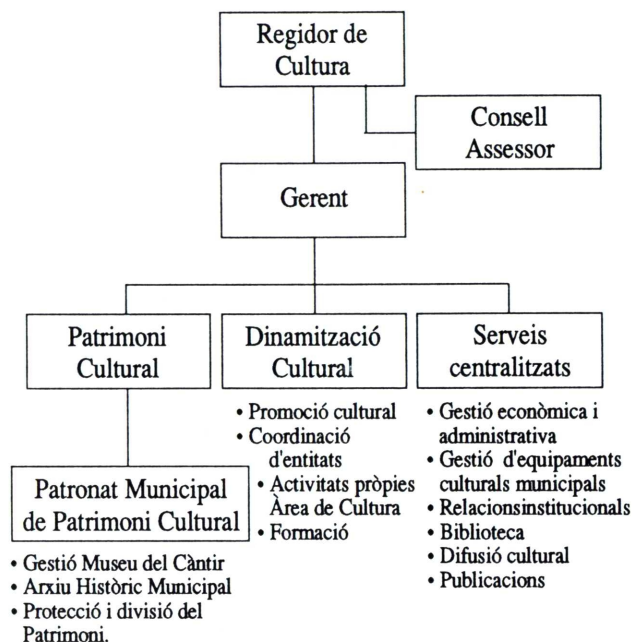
Regidor de Cultura

Consell Assessor

Gerent

Patrimoni Cultural

Dinamització Cultural

Serveis centralitzats

Patronat Municipal de Patrimoni Cultural

• Gestió Museu del Càntir
• Arxiu Històric Municipal
• Protecció i divisió del Patrimoni.

• Promoció cultural
• Coordinació d'entitats
• Activitats pròpies Àrea de Cultura
• Formació

• Gestió econòmica i administrativa
• Gestió d'equipaments culturals municipals
• Relacionsinstitucionals
• Biblioteca
• Difusió cultural
• Publicacions